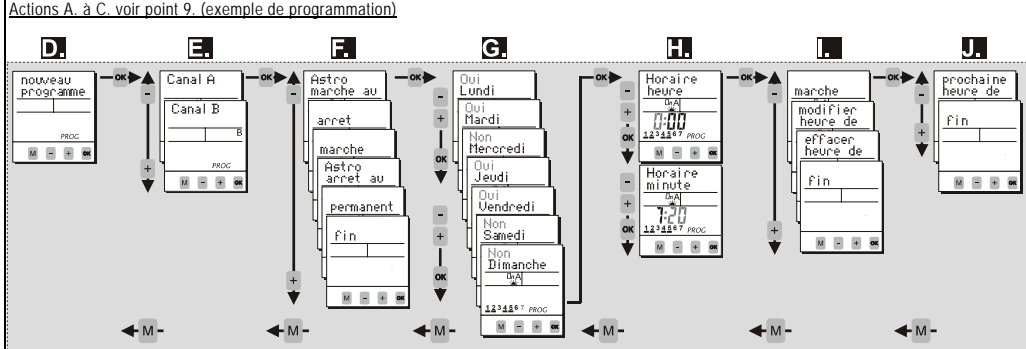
Actions A. à C. voir point 9. (exemple de programmation)

D.

nouveau programme

PROG

M - + OK

OK

-

+

E.

Canal A

Canal B

B

PROG

M - + OK

OK

-

+

F.

Astro marche au

arret

marche

Astro arret au

permanent

fin

M - + OK

OK

G.

Oui Lundi

Oui Mardi

Non Mercredi

Oui Jeudi

Oui Vendredi

Non Samedi

Non Dimanche

On A

1 2 3 4 5 6 7 PROG

M - + OK

-

+

OK

-

+

OK

OK

H.

Horaire heure

On A

0:00

1 2 3 4 5 6 7 PROG

M - + OK

Horaire minute

On A

7:20

1 2 3 4 5 6 7 PROG

M - + OK

-

+

OK

-

+

OK

OK

I.

marche

modifier heure de

effacer heure de

fin

M - + OK

-

+

OK

J.

prochaine heure de

fin

M - + OK

-

+

M -

M -

M -

M -

M -

M -

M -